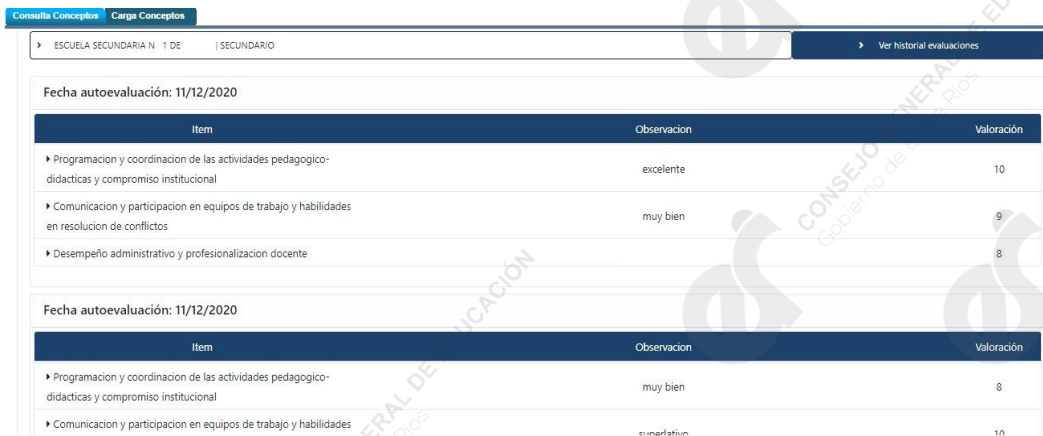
Consulta Conceptos Carga Conceptos

› ESCUELA SECUNDARIA N 1 DE | SECUNDARIO

› Ver historial evaluaciones

Fecha autoevaluación: 11/12/2020

| Item | Observacion | Valoración |
|---|---|---|
| ▸ Programacion y coordinacion de las actividades pedagogico-didacticas y compromiso institucional | excelente | 10 |
| ▸ Comunicacion y participacion en equipos de trabajo y habilidades en resolucion de conflictos | muy bien | 9 |
| ▸ Desempeño administrativo y profesionalizacion docente | | 8 |

Fecha autoevaluación: 11/12/2020

| Item | Observacion | Valoración |
|---|---|---|
| ▸ Programacion y coordinacion de las actividades pedagogico-didacticas y compromiso institucional | muy bien | 8 |
| ▸ Comunicacion y participacion en equipos de trabajo y habilidades | superlativo | 10 |

CONSEJO GENERAL DE EDUCACIÓN
Gobierno de Entre Ríos

CONSEJO GENERAL DE EDUCACIÓN
Gobierno de Entre Ríos